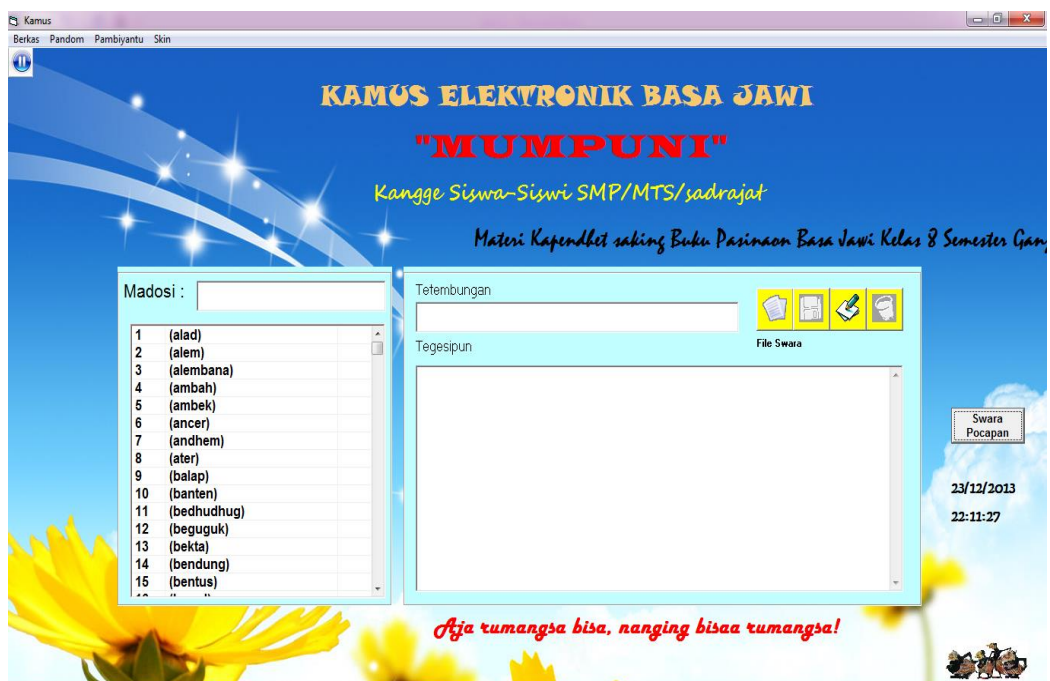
Kamus

Berkas Pandom Pambiyantu Skin

KAMUS ELEKTRONIK BASA JAWI

"MUMPUNI"

Kangge Siswa-Siswi SMP/MTS/sadrajat

Materi Kapendhet saking Buku Pasinaon Basa Jawi Kelas 8 Semester Gan

Madosi :

| | |
|---|---|
| 1 | (alad) |
| 2 | (alem) |
| 3 | (alembana) |
| 4 | (ambah) |
| 5 | (ambek) |
| 6 | (ancer) |
| 7 | (andhem) |
| 8 | (ater) |
| 9 | (balap) |
| 10 | (banten) |
| 11 | (bedhudhug) |
| 12 | (beguguk) |
| 13 | (bekta) |
| 14 | (bendung) |
| 15 | (bentus) |

Tetembungan

Tegesipun

File Swara

Swara Pocapan

23/12/2013

22:11:27

Aja rumangsa bisa, nanging bisaa rumangsa!